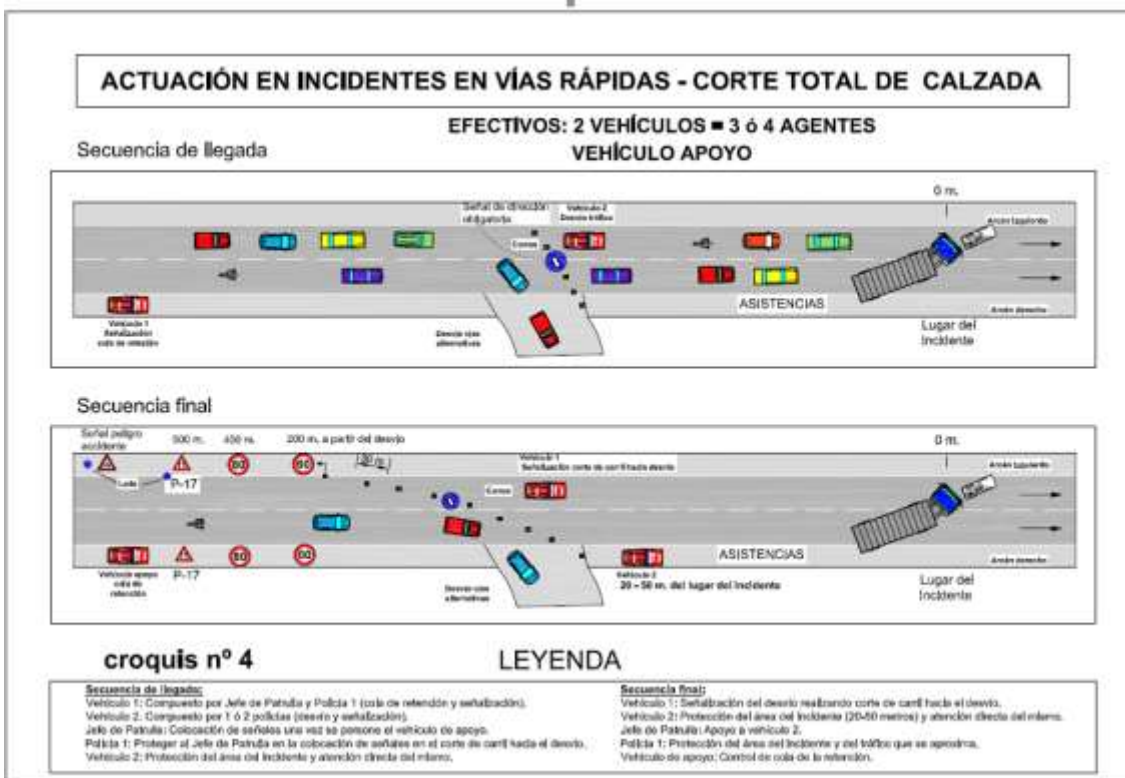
ACTUACIÓN EN INCIDENTES EN VÍAS RÁPIDAS - CORTE TOTAL DE CALZADA

EFECTIVOS: 2 VEHÍCULOS = 3 ó 4 AGENTES
VEHÍCULO APOYO

Secuencia de llegada

Señal de dirección obligatoria

Vehículo 2 Desvío tráfico

Conos

0 m.

Arcén izquierdo

ASISTENCIAS

Arcén derecho

Vehículo 1 Señalización cola de retención

Desvío vías alternativas

Lugar del Incidente

Secuencia final

Señal peligro accidente

500 m.

400 m.

200 m. a partir del desvío

Vehículo 1 Señalización corte de carril hacia desvío

0 m.

Arcén izquierdo

Leds

P-17

Conos

ASISTENCIAS

Arcén derecho

Vehículo apoyo cola de retención

P-17

Desvío vías alternativas

Vehículo 2 20 – 50 m. del lugar del incidente

Lugar del Incidente

croquis nº 4

LEYENDA

Secuencia de llegada:
Vehículo 1: Compuesto por Jefe de Patrulla y Policía 1 (cola de retención y señalización).
Vehículo 2: Compuesto por 1 ó 2 policías (desvío y señalización).
Jefe de Patrulla: Colocación de señales una vez se persone el vehículo de apoyo.
Policía 1: Proteger al Jefe de Patrulla en la colocación de señales en el corte de carril hacia el desvío.
Vehículo 2: Protección del área del incidente y atención directa del mismo.

Secuencia final:
Vehículo 1: Señalización del desvío realizando corte de carril hacia el desvío.
Vehículo 2: Protección del área del incidente (20-50 metros) y atención directa del mismo.
Jefe de Patrulla: Apoyo a vehículo 2.
Policía 1: Protección del área del incidente y del tráfico que se aproxima.
Vehículo de apoyo: Control de cola de la retención.